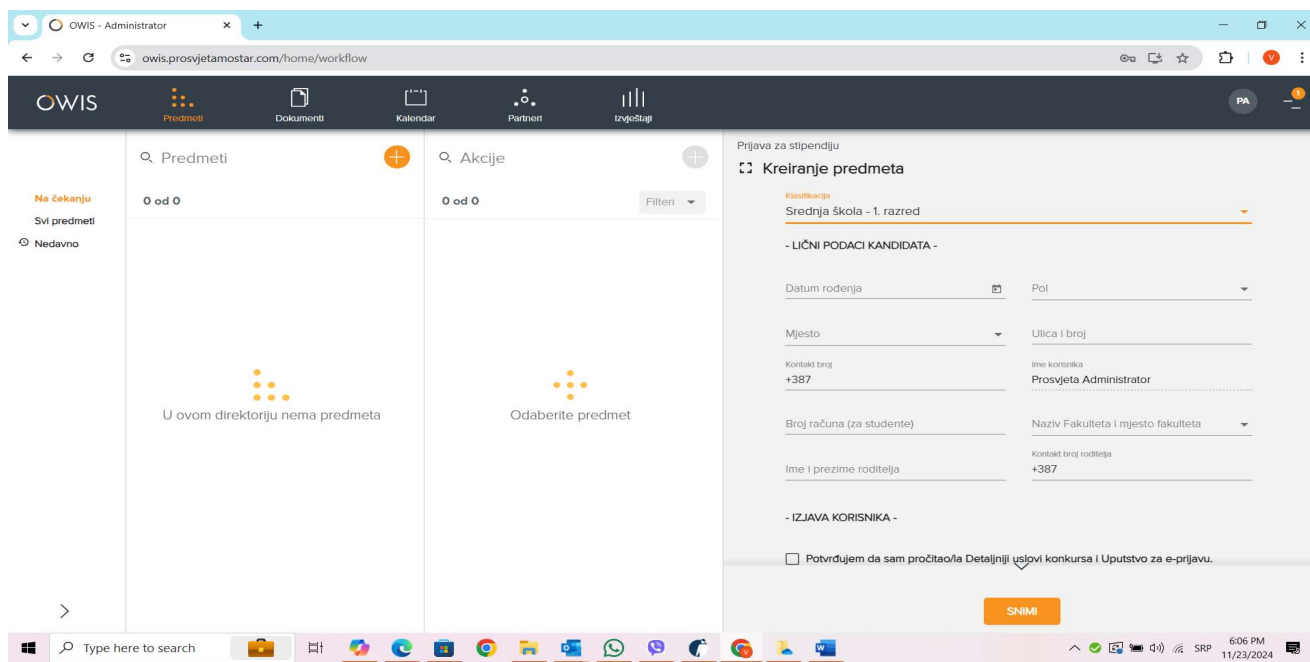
OWIS - Administrator
owis.prosvjetamostar.com/home/workflow

OWIS
Predmeti
Dokumenti
Kalendar
Partneri
Izvještaji
PA

Na čekanju
Svi predmeti
Nedavno

Predmeti
0 od 0
U ovom direktoriju nema predmeta

Akcije
0 od 0
Filteri
Odaberite predmet

Prijava za stipendiju
Kreiranje predmeta
Klasifikacija
Srednja škola - 1. razred
- LIČNI PODACI KANDIDATA -
Datum rođenja
Pol
Mjesto
Ulica i broj
Kontakt broj
+387
Ime korisnika
Prosvjeta Administrator
Broj računa (za studente)
Naziv Fakulteta i mjesto fakulteta
Ime i prezime roditelja
Kontakt broj roditelja
+387
- IZJAVA KORISNIKA -
Potvrđujem da sam pročitao/la Detaljniji uslovi konkursa i Uputstvo za e-prijavu.
SNIMI

Type here to search
SRP
6:06 PM
11/23/2024